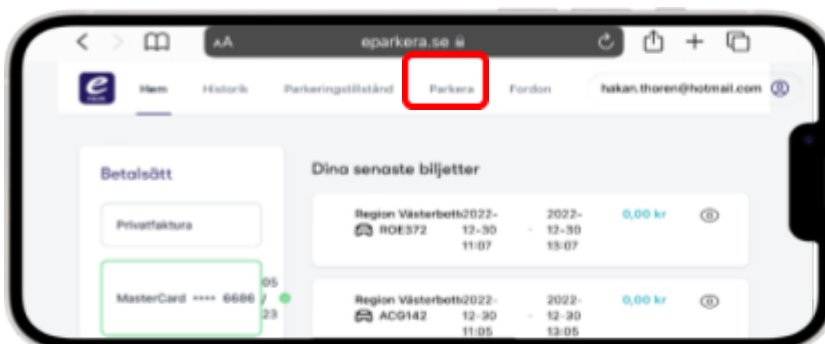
AA eparkera.se

Hem Historik Parkeringstillstånd Parkera Fordon hakan.thoren@hotmail.com

Betalsätt

Privatfaktura

MasterCard •••• 6686 05 / 23

Dina senaste biljetter

Region Västerbotten 2022-12-30 11:07 - 2022-12-30 13:07 0,00 kr
ROE372

Region Västerbotten 2022-12-30 11:05 - 2022-12-30 13:05 0,00 kr
ACG142